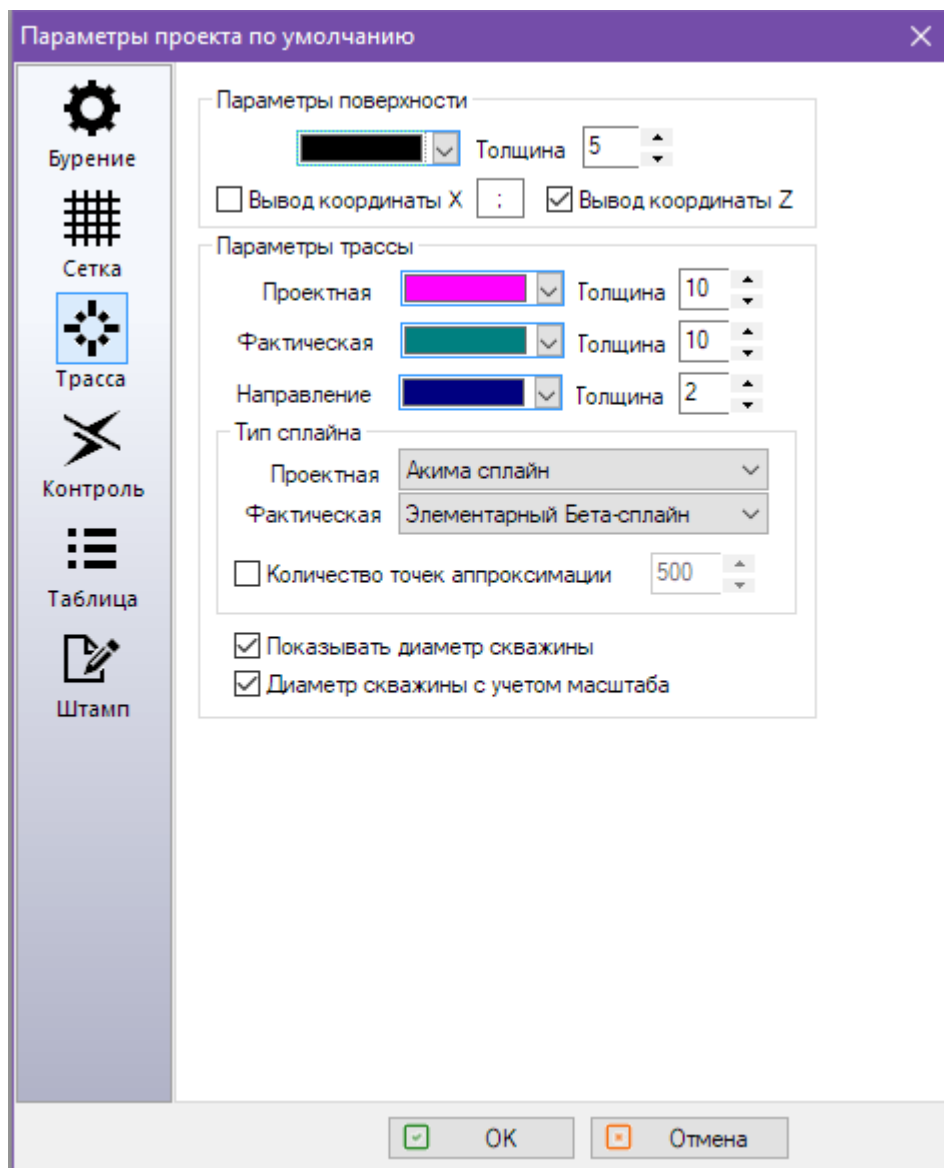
Параметры проекта по умолчанию

Бурение
Сетка
Трасса
Контроль
Таблица
Штамп

Параметры поверхности
Толщина 5
Вывод координаты X ;
Вывод координаты Z

Параметры трассы
Проектная Толщина 10
Фактическая Толщина 10
Направление Толщина 2

Тип сплайна
Проектная Акима сплайн
Фактическая Элементарный Бета-сплайн
Количество точек аппроксимации 500

Показывать диаметр скважины
Диаметр скважины с учетом масштаба

OK
Отмена